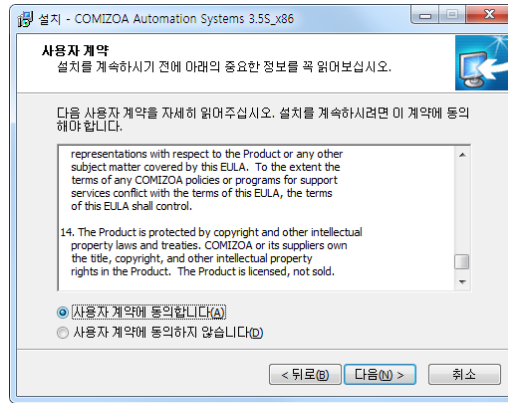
설치 - COMIZOA Automation Systems 3.5S_x86

사용자 계약
설치를 계속하시기 전에 아래의 중요한 정보를 꼭 읽어보십시오.

다음 사용자 계약을 자세히 읽어주십시오. 설치를 계속하시려면 이 계약에 동의해야 합니다.

representations with respect to the Product or any other subject matter covered by this EULA. To the extent the terms of any COMIZOA policies or programs for support services conflict with the terms of this EULA, the terms of this EULA shall control.

14. The Product is protected by copyright and other intellectual property laws and treaties. COMIZOA or its suppliers own the title, copyright, and other intellectual property rights in the Product. The Product is licensed, not sold.

사용자 계약에 동의합니다(A)
사용자 계약에 동의하지 않습니다(D)

< 뒤로(B) 다음(N) > 취소